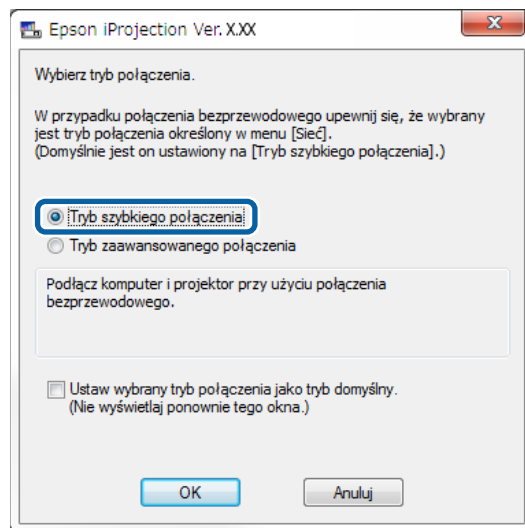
Epson iProjection Ver. X.XX

Wybierz tryb połączenia.

W przypadku połączenia bezprzewodowego upewnij się, że wybrany jest tryb połączenia określony w menu [Sieć].
(Domyślnie jest on ustawiony na [Tryb szybkiego połączenia].)

Tryb szybkiego połączenia

Tryb zaawansowanego połączenia

Podłącz komputer i projektor przy użyciu połączenia bezprzewodowego.

Ustaw wybrany tryb połączenia jako tryb domyślny.
(Nie wyświetlaj ponownie tego okna.)

OK

Anuluj